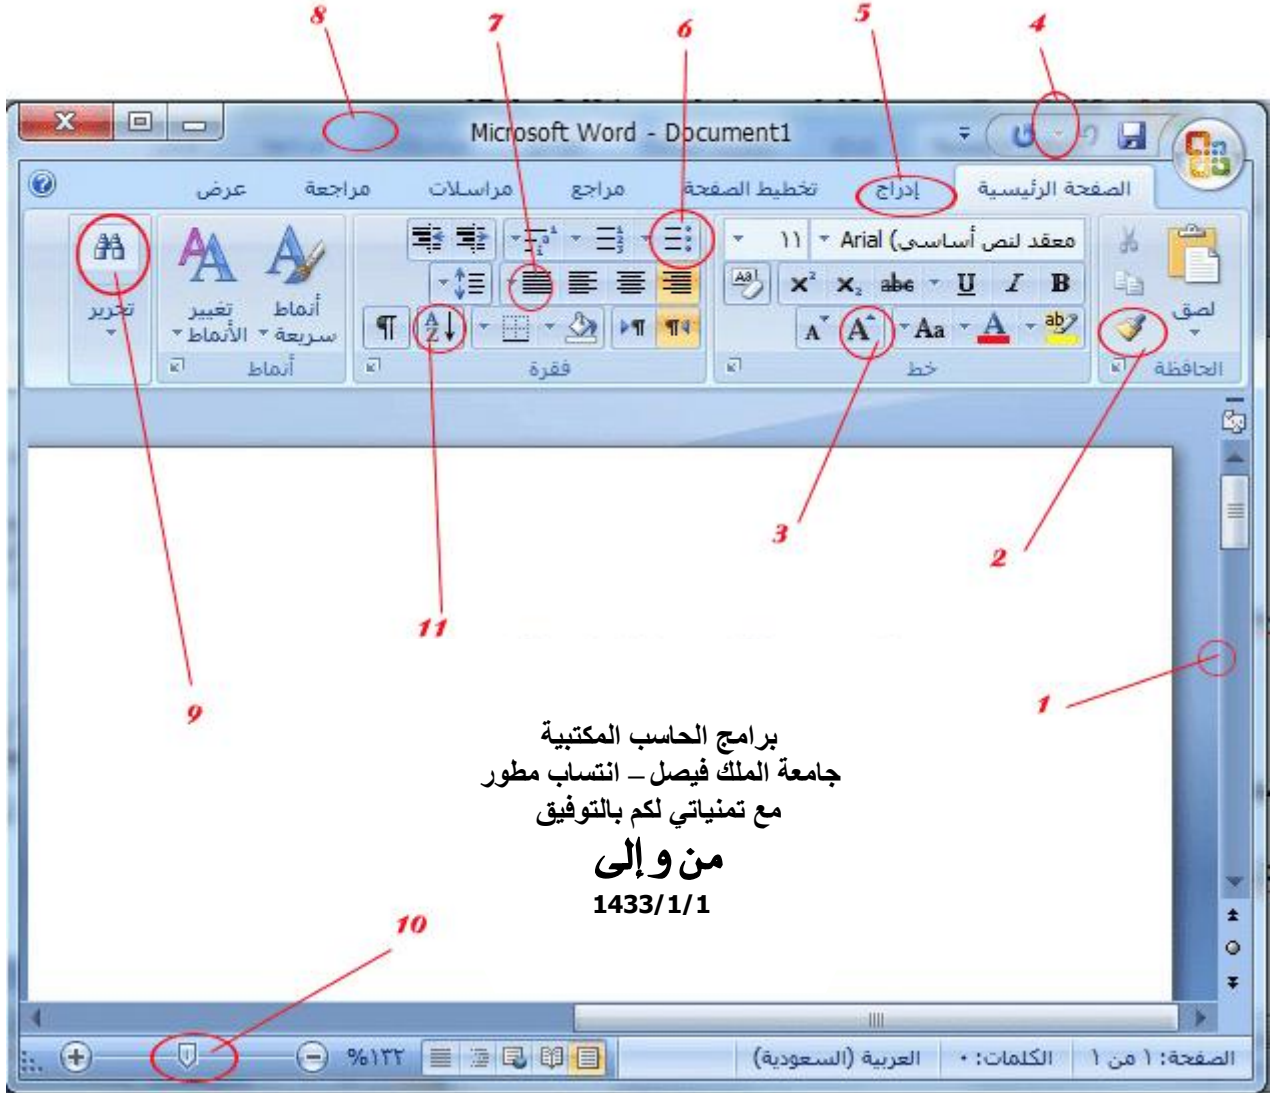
8 7 6 5 4

Microsoft Word - Document1

الصفحة الرئيسية إدراج تخطيط الصفحة مراجع مراسلات مراجعة عرض

لصق
الحافظة

معقد لنص أساسي Arial ١١
B I U abe $X_2$ $X^2$
Aa A A
خط

فقرة

أنماط سريعة
تغيير الأنماط
أنماط

تحرير

3 2

11

9 1

برامج الحاسب المكتبية
جامعة الملك فيصل – انتساب مطور
مع تمنياتي لكم بالتوفيق
من و إلى
1433/1/1

10

الصفحة: ١ من ١ الكلمات: ٠ العربية (السعودية) %١٣٢